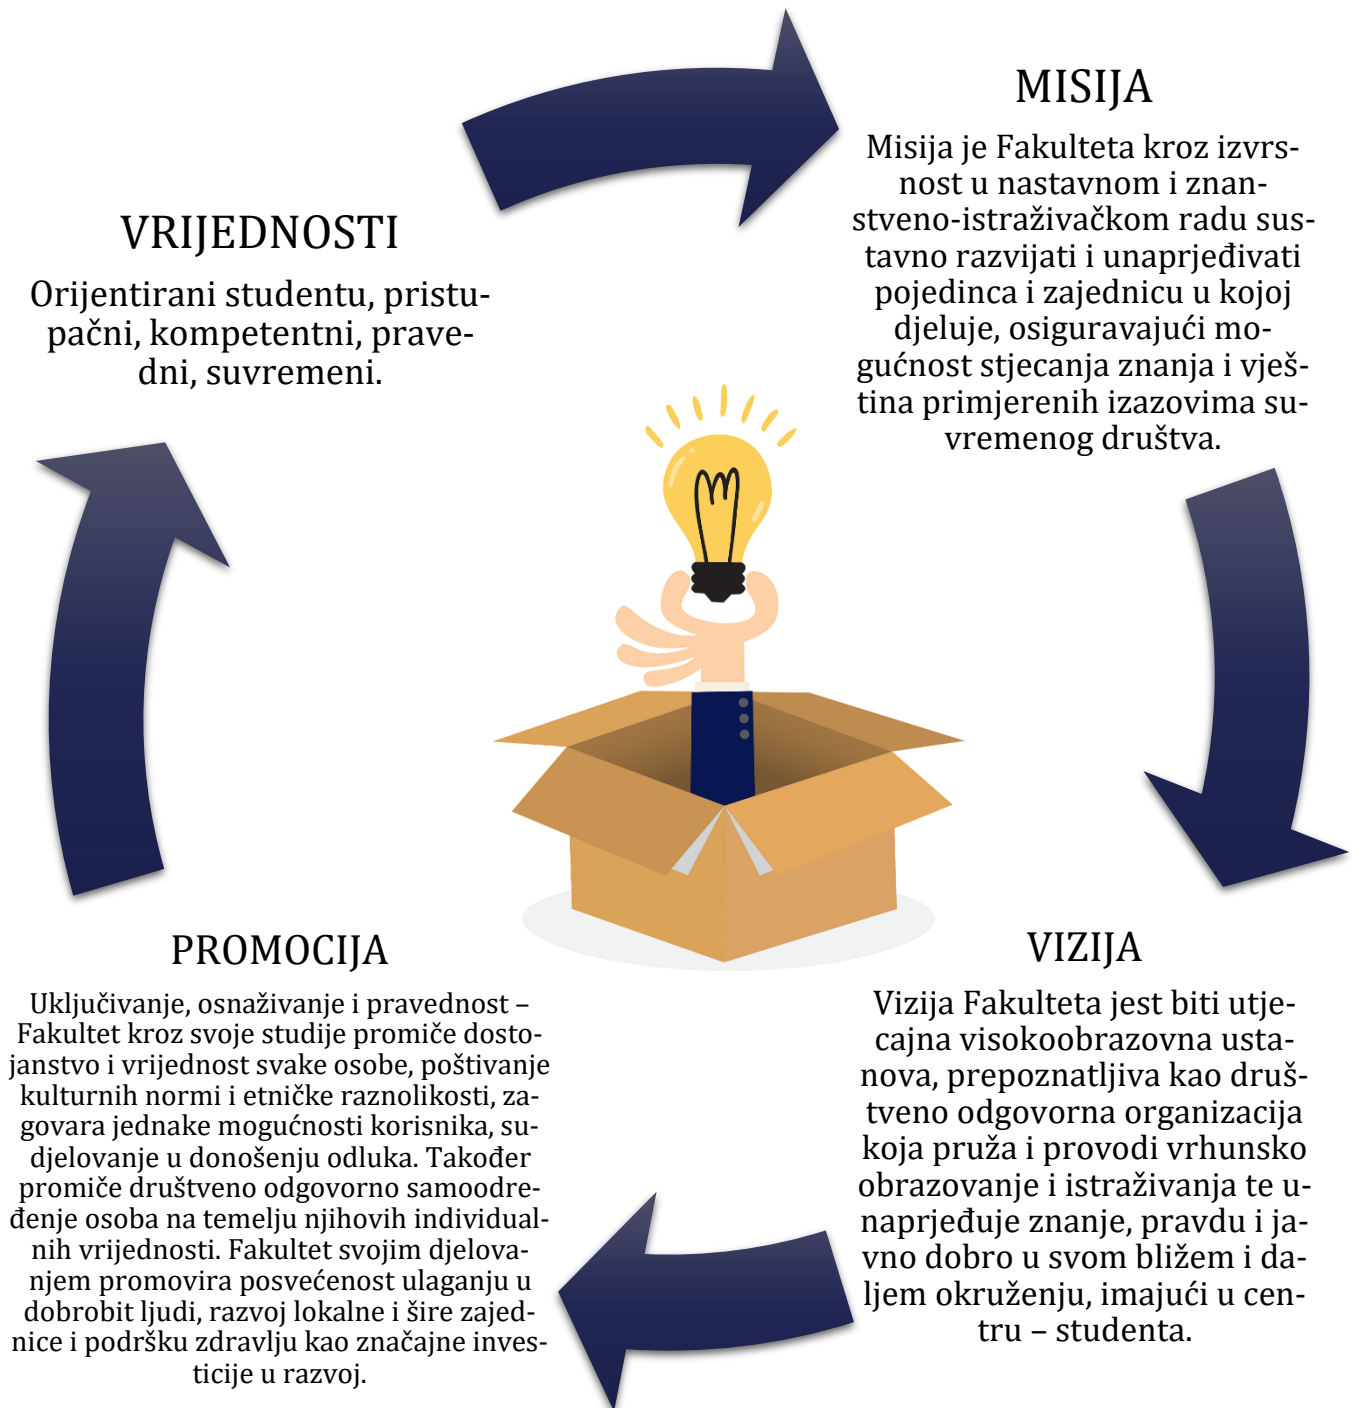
MISIJA

Misija je Fakulteta kroz izvrsnost u nastavnom i znanstveno-istraživačkom radu sustavno razvijati i unaprjeđivati pojedinca i zajednicu u kojoj djeluje, osiguravajući mogućnost stjecanja znanja i vještina primjerenih izazovima suvremenog društva.

VRIJEDNOSTI

Orijentirani studentu, pristupačni, kompetentni, pravedni, suvremeni.

PROMOCIJA

Uključivanje, osnaživanje i pravednost – Fakultet kroz svoje studije promiče dostojanstvo i vrijednost svake osobe, poštivanje kulturnih normi i etničke raznolikosti, zagovara jednake mogućnosti korisnika, sudjelovanje u donošenju odluka. Također promiče društveno odgovorno samoodređenje osoba na temelju njihovih individualnih vrijednosti. Fakultet svojim djelovanjem promovira posvećenost ulaganju u dobrobit ljudi, razvoj lokalne i šire zajednice i podršku zdravlju kao značajne investicije u razvoj.

VIZIJA

Vizija Fakulteta jest biti utjecajna visokoobrazovna ustanova, prepoznatljiva kao društveno odgovorna organizacija koja pruža i provodi vrhunsko obrazovanje i istraživanja te unaprjeđuje znanje, pravdu i javno dobro u svom bližem i daljem okruženju, imajući u centru – studenta.